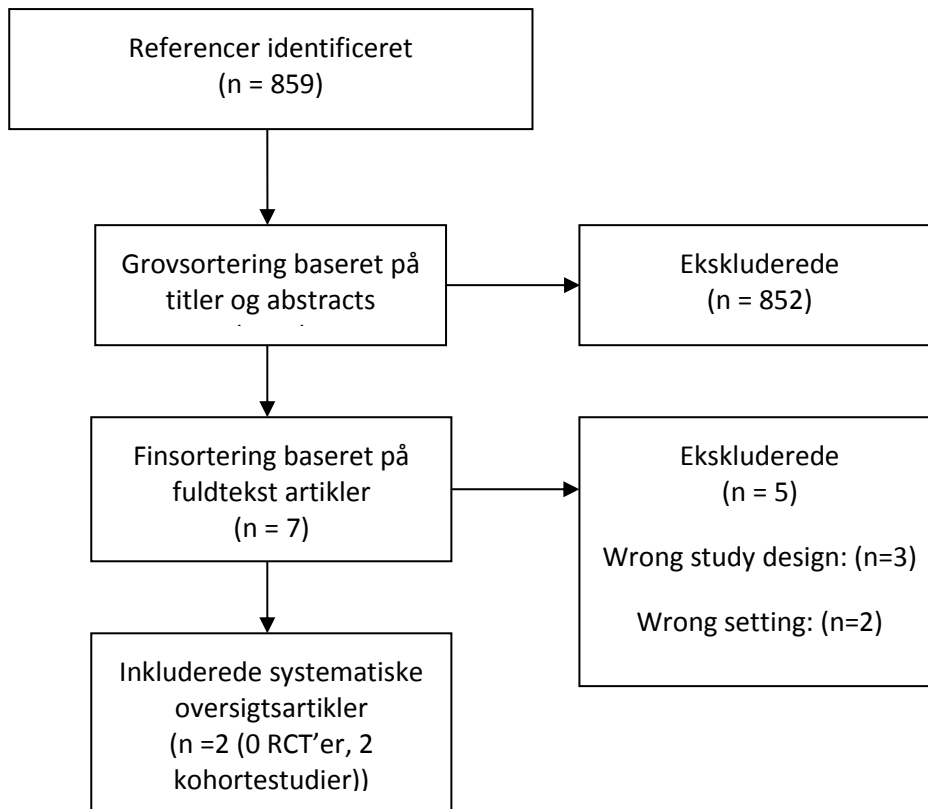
Referencer identificeret
(n = 859)

Grovsortering baseret på titler og abstracts
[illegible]

Ekskluderede
(n = 852)

Finsortering baseret på fuldtekst artikler
(n = 7)

Ekskluderede
(n = 5)

Wrong study design: (n=3)

Wrong setting: (n=2)

Inkluderede systematiske oversigtsartikler
(n =2 (0 RCT'er, 2 kohortestudier))